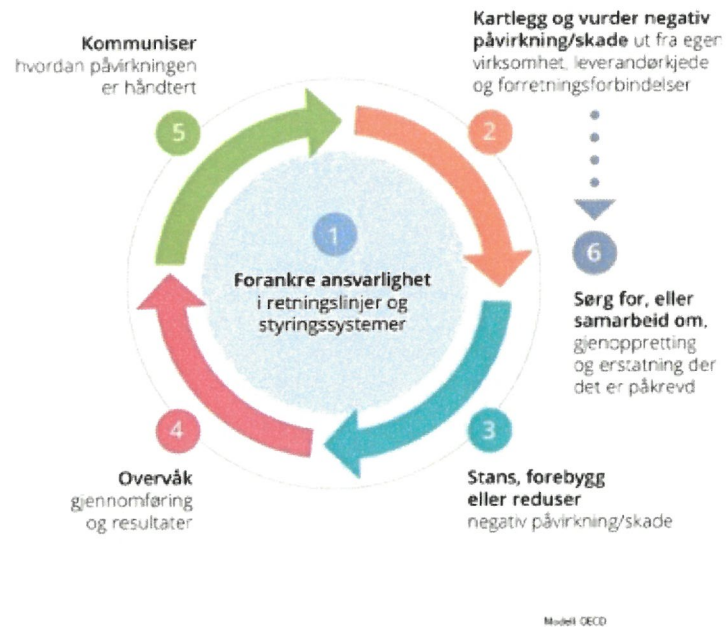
Kommuniser hvordan påvirkningen er håndtert

5

Kartlegg og vurder negativ påvirkning/skade ut fra egen virksomhet, leverandørkjede og forretningsforbindelser

2

1

Forankre ansvarlighet i retningslinjer og styringssystemer

6

Sørg for, eller samarbeid om, gjenoppretting og erstatning der det er påkrevd

4

Overvåk gjennomføring og resultater

3

Stans, forebygg eller reduser negativ påvirkning/skade

Modell OECD